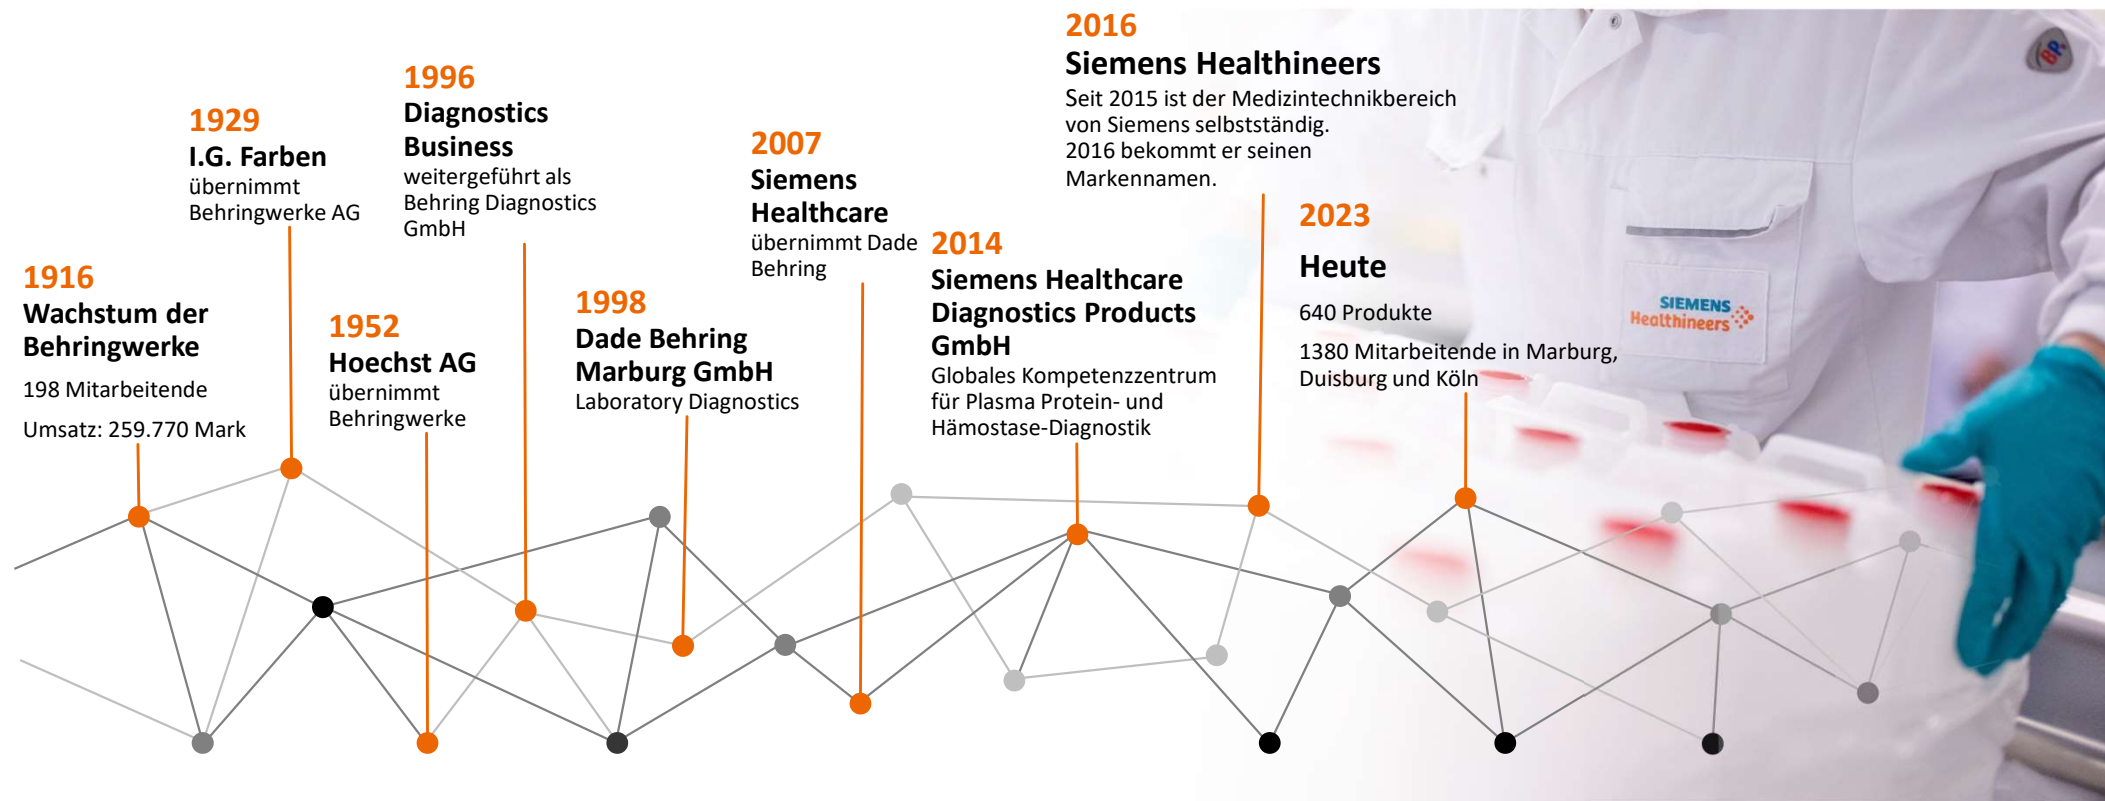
1916
Wachstum der Behringwerke
198 Mitarbeitende
Umsatz: 259.770 Mark

1929
I.G. Farben
übernimmt Behringwerke AG

1952
Hoechst AG
übernimmt Behringwerke

1996
Diagnostics Business
weitergeführt als Behring Diagnostics GmbH

1998
Dade Behring Marburg GmbH
Laboratory Diagnostics

2007
Siemens Healthcare
übernimmt Dade Behring

2014
Siemens Healthcare Diagnostics Products GmbH
Globales Kompetenzzentrum für Plasma Protein- und Hämostase-Diagnostik

2016
Siemens Healthineers
Seit 2015 ist der Medizintechnikbereich von Siemens selbstständig. 2016 bekommt er seinen Markennamen.

2023
Heute
640 Produkte
1380 Mitarbeitende in Marburg, Duisburg und Köln

SIEMENS Healthineers